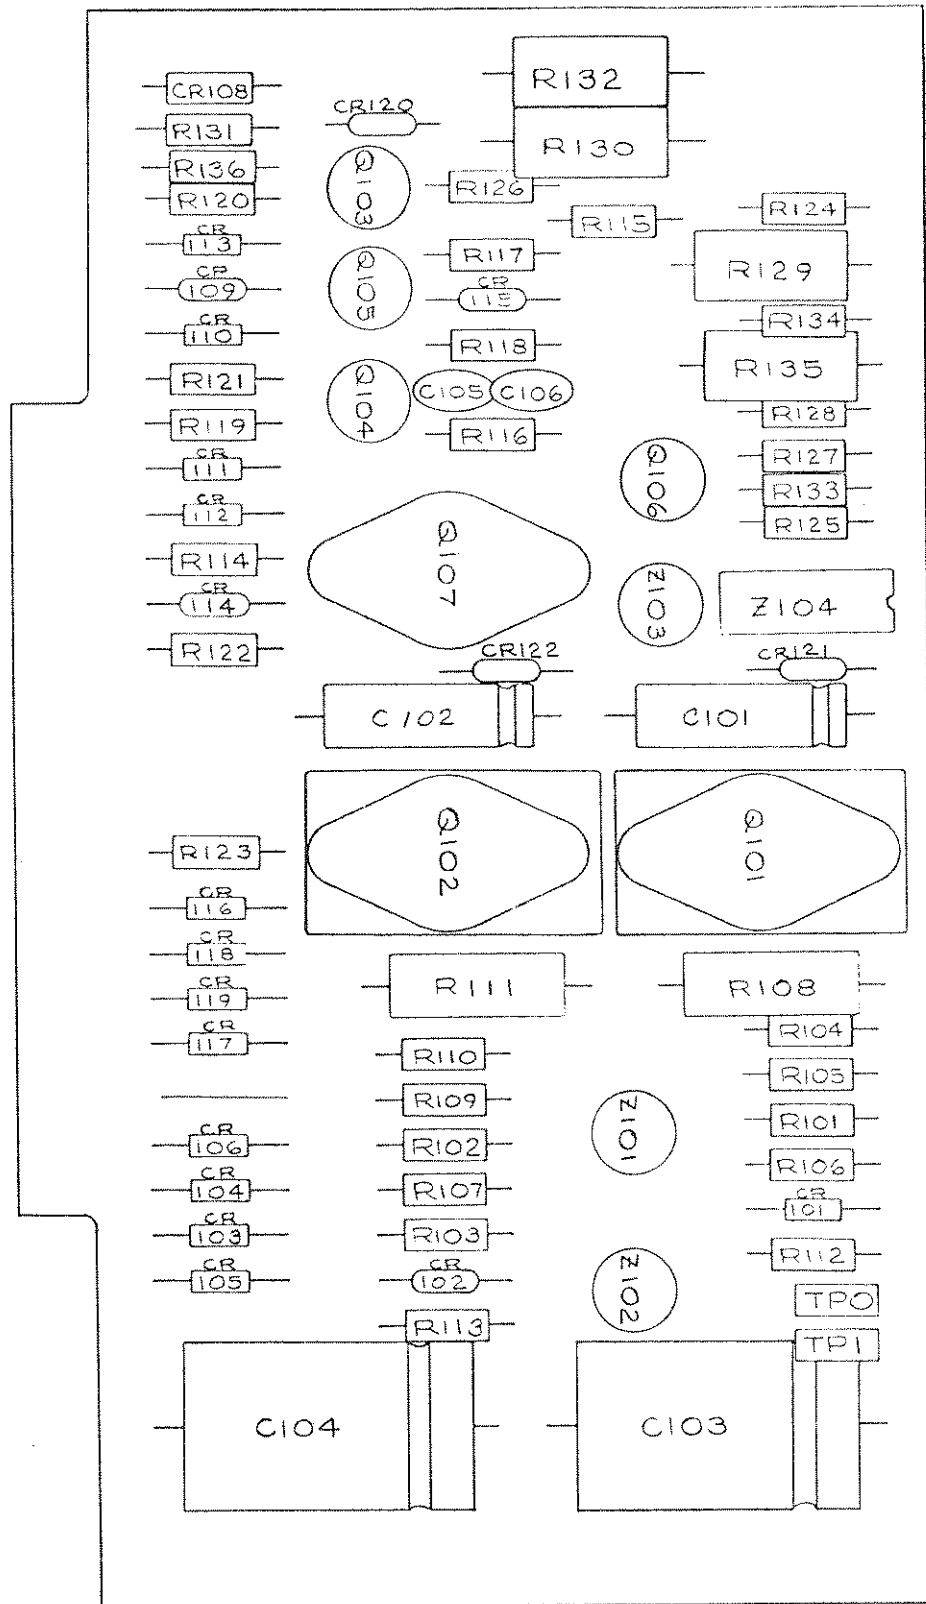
R132
CR108
CR120
R131
R130
R136
Q103
R126
R120
R115
R124
CR 113
R117
R129
CR 109
Q105
CR 115
CR 110
R134
R118
R135
R121
Q104
C105
C106
R128
R119
R116
R127
CR 111
Q106
R133
CR 112
R125
R114
Q107
Z103
CR 114
Z104
R122
CR122
CR121
C102
C101
Q102
Q101
R123
CR 116
CR 118
R111
R108
CR 119
R104
CR 117
R110
R105
R109
R101
Z101
CR 106
R102
R106
CR 104
R107
CR 101
CR 103
R103
R112
CR 105
CR 102
Z102
TP0
R113
TP1
C104
C103